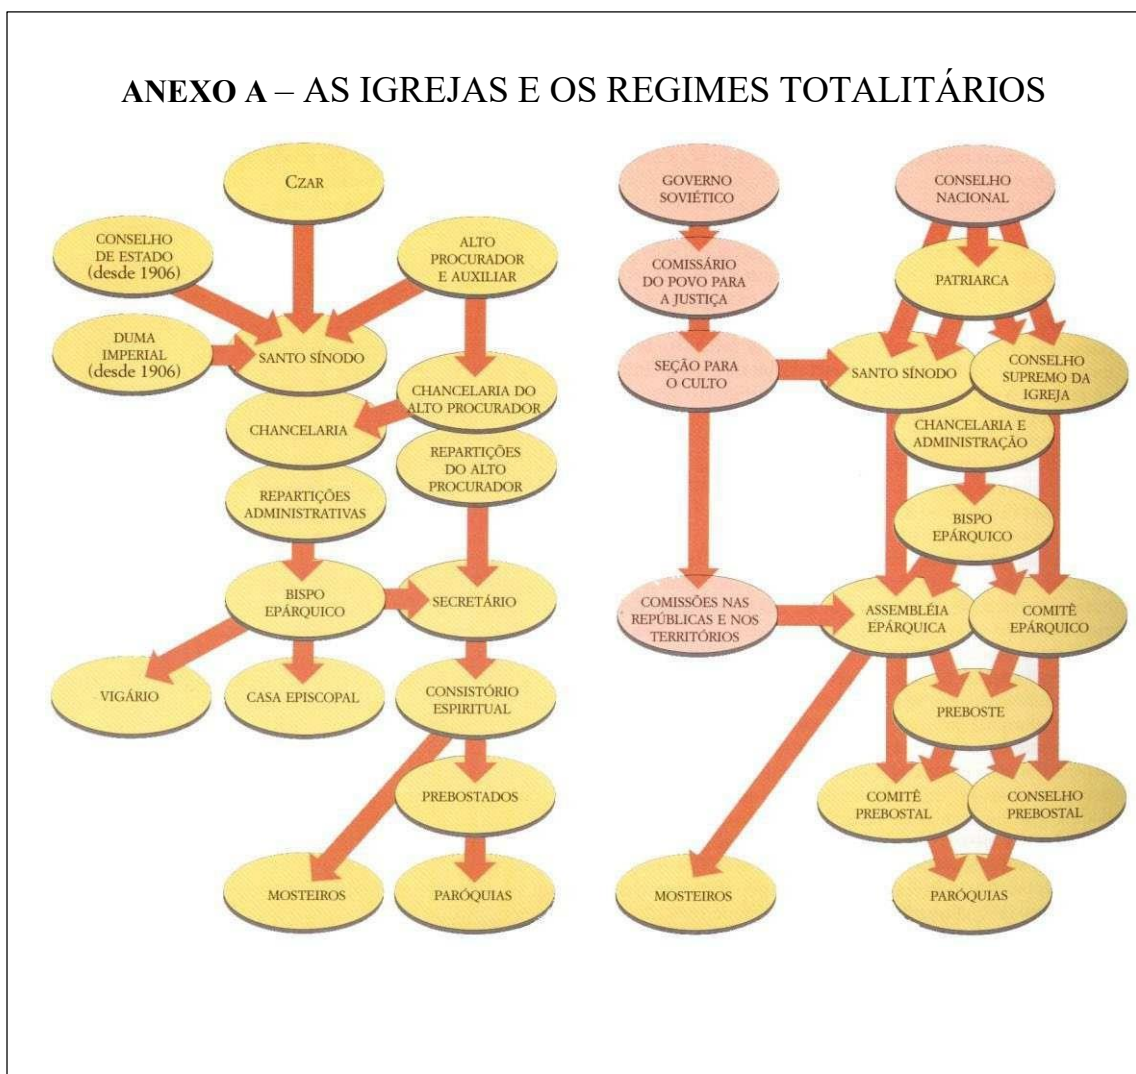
ANEXO A – AS IGREJAS E OS REGIMES TOTALITÁRIOS

CZAR

CONSELHO DE ESTADO (desde 1906)

ALTO PROCURADOR E AUXILIAR

DUMA IMPERIAL (desde 1906)

SANTO SÍNODO

CHANCELARIA DO ALTO PROCURADOR

CHANCELARIA

REPARTIÇÕES DO ALTO PROCURADOR

REPARTIÇÕES ADMINISTRATIVAS

BISPO EPÁRQUICO

SECRETÁRIO

VIGÁRIO

CASA EPISCOPAL

CONSISTÓRIO ESPIRITUAL

PREBOSTADOS

MOSTEIROS

PARÓQUIAS

GOVERNO SOVIÉTICO

CONSELHO NACIONAL

COMISSÁRIO DO POVO PARA A JUSTIÇA

PATRIARCA

SEÇÃO PARA O CULTO

SANTO SÍNODO

CONSELHO SUPREMO DA IGREJA

CHANCELARIA E ADMINISTRAÇÃO

BISPO EPÁRQUICO

COMISSÕES NAS REPÚBLICAS E NOS TERRITÓRIOS

ASSEMBLÉIA EPÁRQUICA

COMITÊ EPÁRQUICO

PREBOSTE

COMITÊ PREBOSTAL

CONSELHO PREBOSTAL

MOSTEIROS

PARÓQUIAS